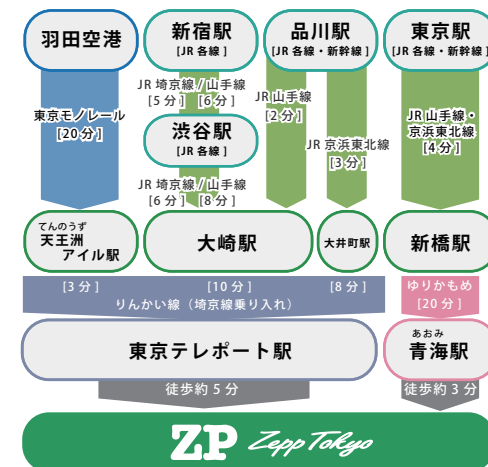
羽田空港

新宿駅
[JR 各線]

品川駅
[JR 各線・新幹線]

東京駅
[JR 各線・新幹線]

東京モノレール
[20 分]

JR 埼京線 / 山手線
[5 分] [6 分]

渋谷駅
[JR 各線]

JR 埼京線 / 山手線
[6 分] [8 分]

JR 山手線
[2 分]

JR 京浜東北線
[3 分]

JR 山手線・
京浜東北線
[4 分]

てんのうず
天王洲
アイル駅

大崎駅

大井町駅

新橋駅

[3 分]
[10 分]
[8 分]
りんかい線（埼京線乗り入れ）

ゆりかもめ
[20 分]

東京テレポート駅

あおみ
青海駅

徒歩約 5 分

徒歩約 3 分

ZP Zepp Tokyo